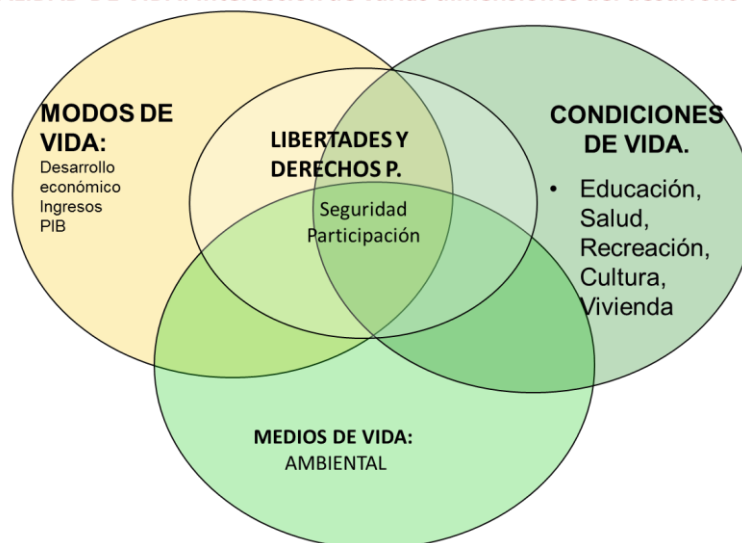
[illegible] de varias dimensiones del desarrollo

MODOS DE VIDA:
Desarrollo económico
Ingresos
PIB

LIBERTADES Y DERECHOS P.
Seguridad
Participación

CONDICIONES DE VIDA.
• Educación, Salud, Recreación, Cultura, Vivienda

MEDIOS DE VIDA:
AMBIENTAL